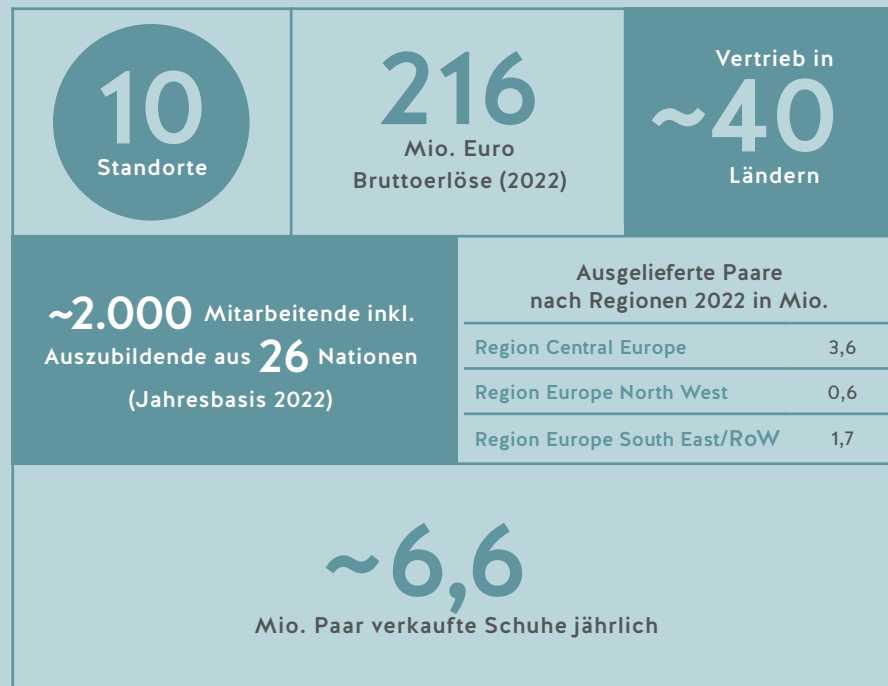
10
Standorte

216
Mio. Euro
Bruttoerlöse (2022)

Vertrieb in
~40
Ländern

~2.000 Mitarbeitende inkl. Auszubildende aus 26 Nationen (Jahresbasis 2022)

Ausgelieferte Paare nach Regionen 2022 in Mio.

| Region Central Europe | 3,6 |
|---|---|
| Region Europe North West | 0,6 |
| Region Europe South East/RoW | 1,7 |

~6,6
Mio. Paar verkaufte Schuhe jährlich